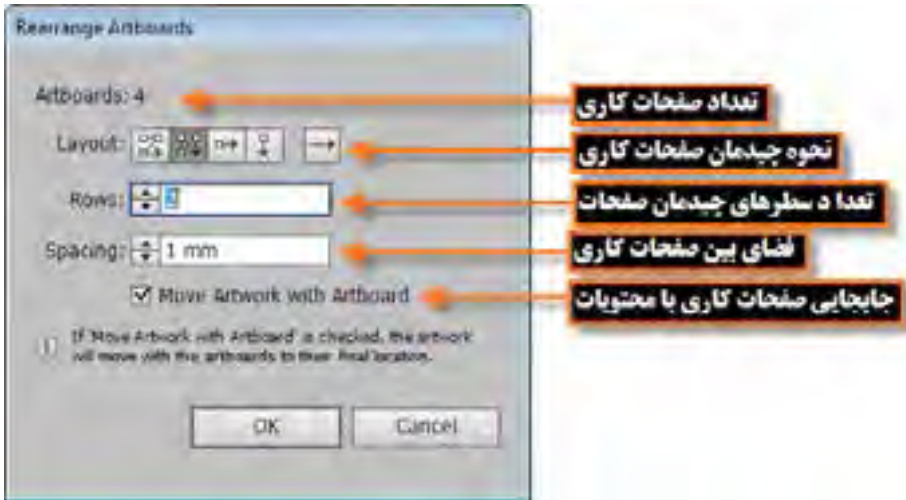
Rearrange Artboards

Artboards: 4

تعداد صفحات کاری

Layout:

نحوه چیدمان صفحات کاری

Rows: 2

تعدا د سطرهای چیدمان صفحات

Spacing: 1 mm

فضای بین صفحات کاری

☑ Move Artwork with Artboard

جابجایی صفحات کاری با محتویات

If 'Move Artwork with Artboard' is checked, the artwork will move with the artboards to their final location.

OK

Cancel